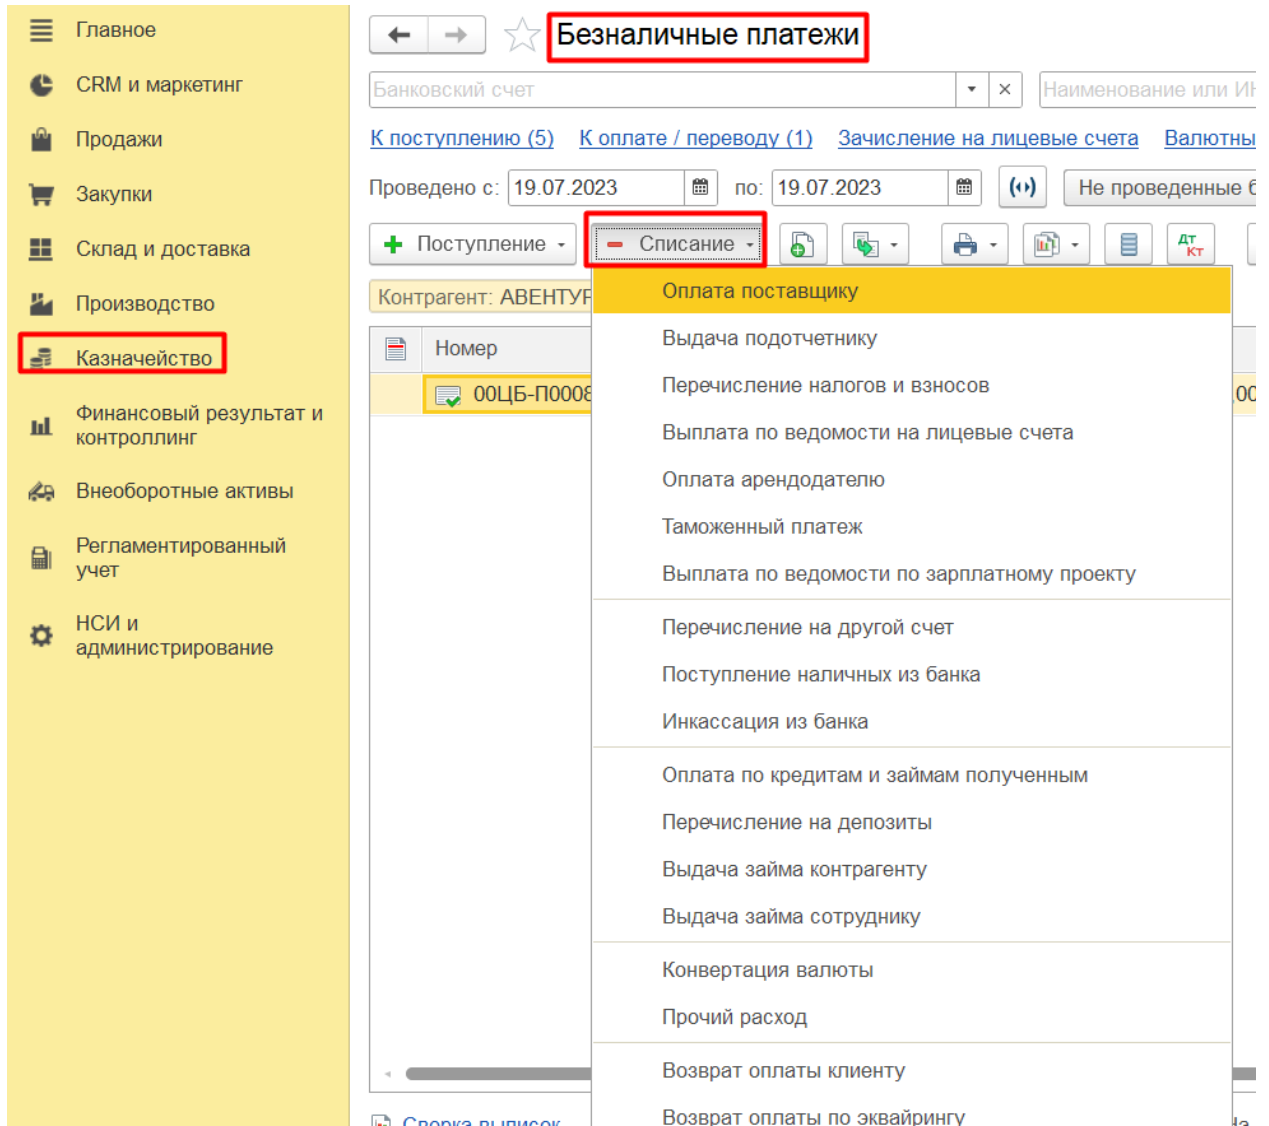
Главное
CRM и маркетинг
Продажи
Закупки
Склад и доставка
Производство
Казначейство
Финансовый результат и контроллинг
Внеоборотные активы
Регламентированный учет
НСИ и администрирование

Безналичные платежи

Банковский счет
Наименование или ИН

К поступлению (5) К оплате / переводу (1) Зачисление на лицевые счета Валютны

Проведено с: 19.07.2023 по: 19.07.2023 Не проведенные б

Поступление Списание

Контрагент: АВЕНТУР

Номер
00ЦБ-П000

Оплата поставщику
Выдача подотчетнику
Перечисление налогов и взносов
Выплата по ведомости на лицевые счета
Оплата арендодателю
Таможенный платеж
Выплата по ведомости по зарплатному проекту
Перечисление на другой счет
Поступление наличных из банка
Инкассация из банка
Оплата по кредитам и займам полученным
Перечисление на депозиты
Выдача займа контрагенту
Выдача займа сотруднику
Конвертация валюты
Прочий расход
Возврат оплаты клиенту
Возврат оплаты по эквайрингу

Сверка выписок